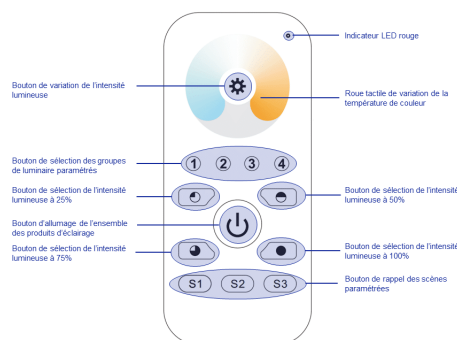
Indicateur LED rouge

Bouton de variation de l'intensité lumineuse

Roue tactile de variation de la température de couleur

Bouton de sélection des groupes de luminaire paramétrés

1 2 3 4

Bouton de sélection de l'intensité lumineuse à 25%

Bouton de sélection de l'intensité lumineuse à 50%

Bouton d'allumage de l'ensemble des produits d'éclairage

Bouton de sélection de l'intensité lumineuse à 75%

Bouton de sélection de l'intensité lumineuse à 100%

S1 S2 S3

Bouton de rappel des scènes paramétrées